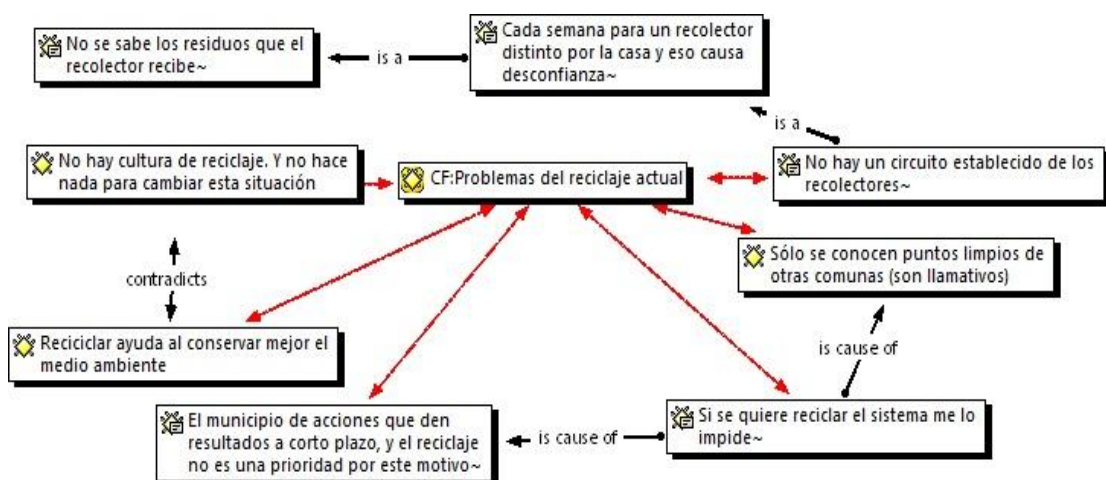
No se sabe los residuos que el recolector recibe~

is a

Cada semana para un recolector distinto por la casa y eso causa desconfianza~

is a

No hay cultura de reciclaje. Y no hace nada para cambiar esta situación

CF:Problemas del reciclaje actual

No hay un circuito establecido de los recolectores~

Sólo se conocen puntos limpios de otras comunas (son llamativos)

contradicts

Reciciclar ayuda al conservar mejor el medio ambiente

is cause of

El municipio de acciones que den resultados a corto plazo, y el reciclaje no es una prioridad por este motivo~

is cause of

Si se quiere reciclar el sistema me lo impide~